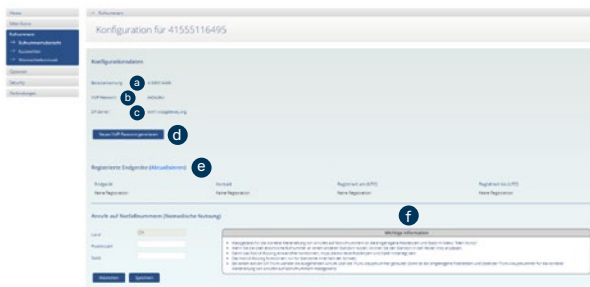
Home
Mein Konto
Rufnummern
Rufnummerndetails
Kurzwahlen
Notrufdatenbank
Optionen
Security
Rechnungen

Rufnummern

Konfiguration für 41555116495

Konfigurationsdaten

Benutzerkennung a 41555116495
VoIP-Passwort b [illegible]
SIP-Server c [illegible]

Neues VoIP-Passwort generieren d

Registrierte Endgeräte (Aktualisieren) e

| Endgerät | Kontakt | Registriert am (UTC) | Registriert bis (UTC) |
|---|---|---|---|
| Keine Registration | Keine Registration | Keine Registration | Keine Registration |

Anrufe auf Notfallnummern (Nomadische Nutzung)

f

Wichtige Information

Land CH
Postleitzahl
Stadt

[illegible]

Abbrechen Speichern